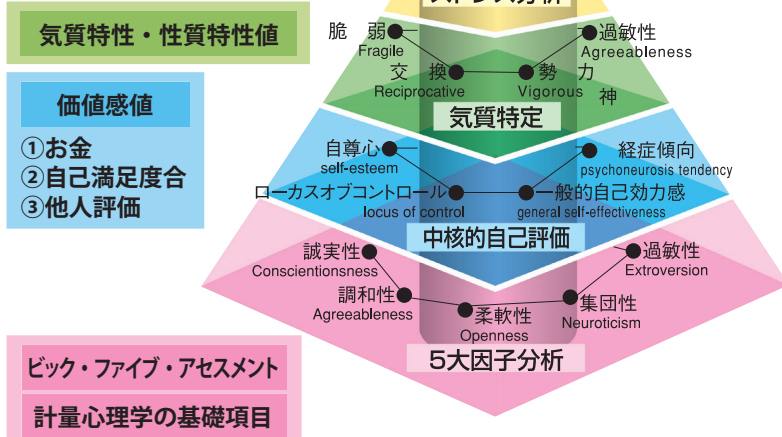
気質特性・性質特性値

価値感値
①お金
②自己満足度合
③他人評価

ビック・ファイブ・アセスメント
計量心理学の基礎項目

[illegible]

脆 弱
Fragile

過敏性
Agreeableness

交 換
Reciprocative

勢 力
Vigorous

神

気質特定

自尊心
self-esteem

経症傾向
psychoneurosis tendency

ローカスオブコントロール
locus of control

一般的自己効力感
general self-effectiveness

中核的自己評価

誠実性
Conscientionsness

過敏性
Extroversion

調和性
Agreeableness

柔軟性
Openness

集団性
Neuroticism

5大因子分析